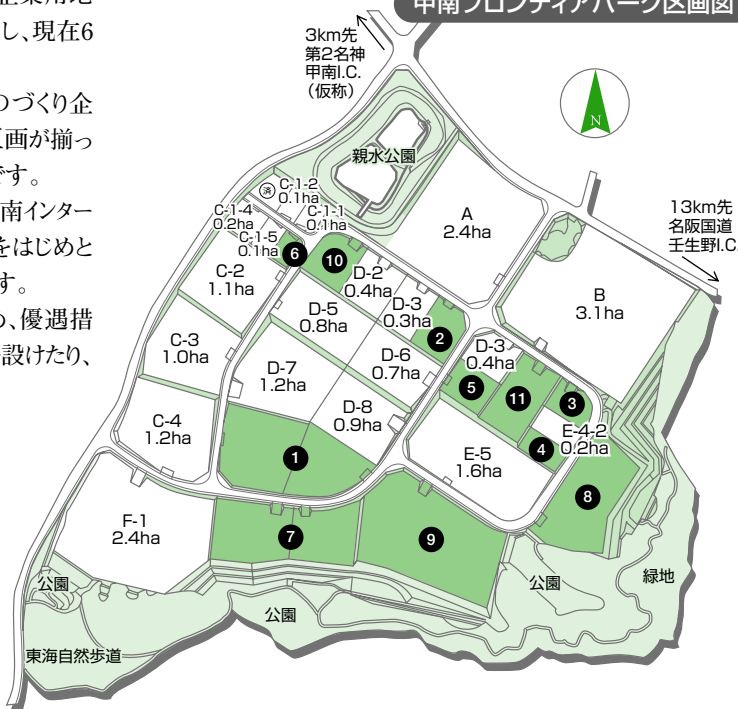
企業用地
し、現在6

のづくり企
区画が揃っ
です。

南インター
をはじめと
す。

め、優遇措
設けたり、

甲南フロンティアパーク区画図

3km先
第2名神
甲南I.C.
(仮称)

N

親水公園

13km先
名阪国道
壬生野I.C

A
2.4ha

B
3.1ha

済

C-1-2
0.1ha

C-1-4
0.2ha

C-1-1
0.1ha

C-1-5
0.1ha

6

10

C-2
1.1ha

D-2
0.4ha

D-5
0.8ha

D-3
0.3ha

2

C-3
1.0ha

D-6
0.7ha

D-3
0.4ha

D-7
1.2ha

5

11

3

C-4
1.2ha

D-8
0.9ha

E-4-2
0.2ha

4

1

E-5
1.6ha

8

F-1
2.4ha

7

9

公園

公園

緑地

公園

東海自然歩道